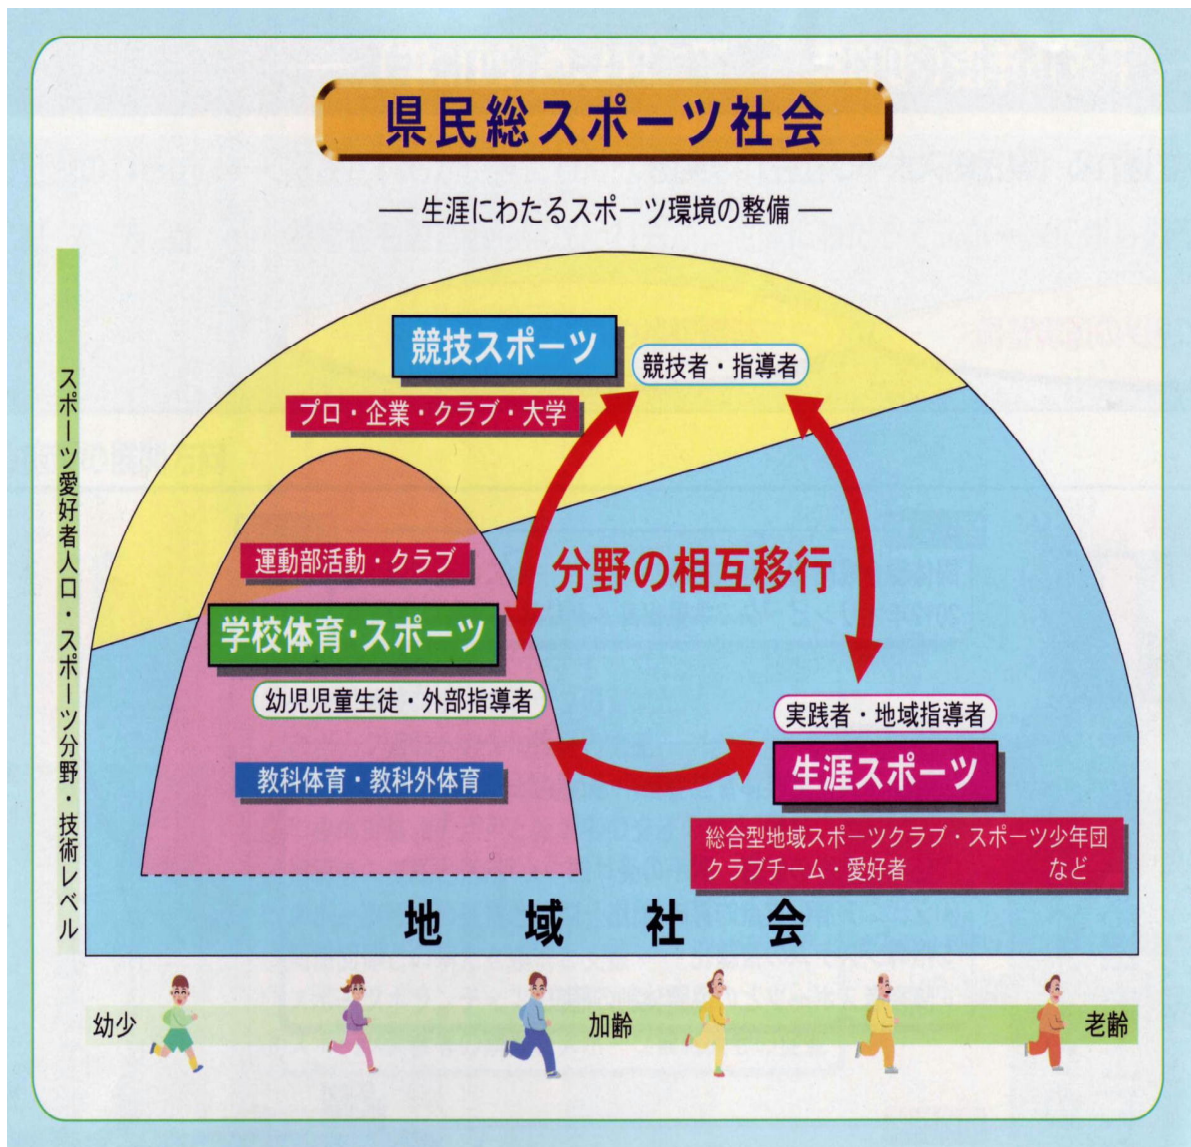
県民総スポーツ社会

— 生涯にわたるスポーツ環境の整備 —

スポーツ愛好者人口・スポーツ分野・技術レベル

競技スポーツ

競技者・指導者

プロ・企業・クラブ・大学

運動部活動・クラブ

分野の相互移行

学校体育・スポーツ

幼児児童生徒・外部指導者

教科体育・教科外体育

実践者・地域指導者

生涯スポーツ

総合型地域スポーツクラブ・スポーツ少年団
クラブチーム・愛好者 など

地 域 社 会

幼少 加齢 老齢